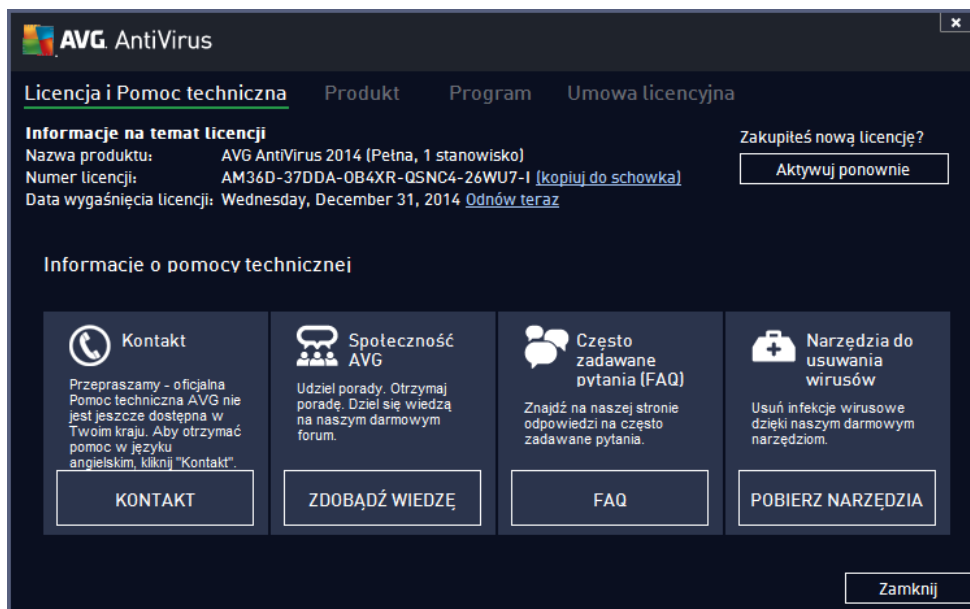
AVG AntiVirus

×

Licencja i Pomoc techniczna   Produkt   Program   Umowa licencyjna

Informacje na temat licencji
Nazwa produktu: AVG AntiVirus 2014 (Pełna, 1 stanowisko)
Numer licencji: AM36D-37DDA-OB4XR-QSNC4-26WU7-I (kopiuj do schowka)
Data wygaśnięcia licencji: Wednesday, December 31, 2014 Odnów teraz

Zakupiłeś nową licencję?
Aktywuj ponownie

Informacje o pomocy technicznej

Kontakt
Przepraszamy - oficjalna Pomoc techniczna AVG nie jest jeszcze dostępna w Twoim kraju. Aby otrzymać pomoc w języku angielskim, kliknij "Kontakt".
KONTAKT

Społeczność AVG
Udziel porady. Otrzymaj poradę. Dziel się wiedzą na naszym darmowym forum.
ZDOBĄDŹ WIEDZĘ

Często zadawane pytania (FAQ)
Znajdź na naszej stronie odpowiedzi na często zadawane pytania.
FAQ

Narzędzia do usuwania wirusów
Usuń infekcje wirusowe dzięki naszym darmowym narzędziom.
POBIERZ NARZĘDZIA

Zamknij